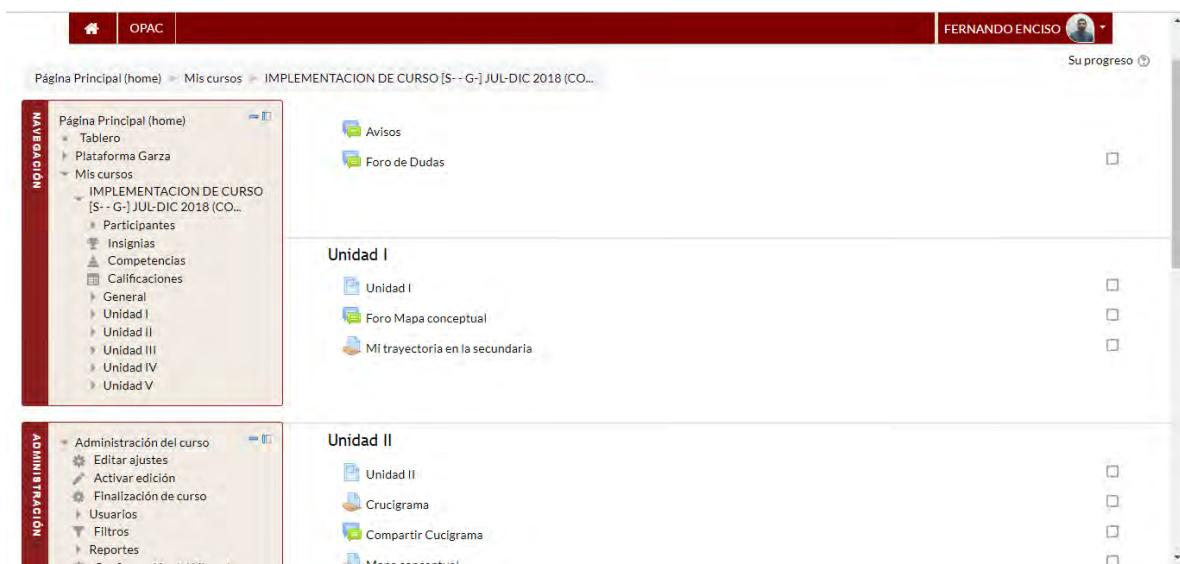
OPAC

FERNANDO ENCISO

Su progreso

Página Principal (home) ► Mis cursos ► IMPLEMENTACION DE CURSO [S- - G-] JUL-DIC 2018 (CO...

NAVEGACIÓN

Página Principal (home)
Tablero
Plataforma Garza
Mis cursos
IMPLEMENTACION DE CURSO [S- - G-] JUL-DIC 2018 (CO...
Participantes
Insignias
Competencias
Calificaciones
General
Unidad I
Unidad II
Unidad III
Unidad IV
Unidad V

ADMINISTRACIÓN

Administración del curso
Editar ajustes
Activar edición
Finalización de curso
Usuarios
Filtros
Reportes
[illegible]

Avisos
Foro de Dudas

Unidad I
Unidad I
Foro Mapa conceptual
Mi trayectoria en la secundaria

Unidad II
Unidad II
Crucigrama
Compartir Cucigrama
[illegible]